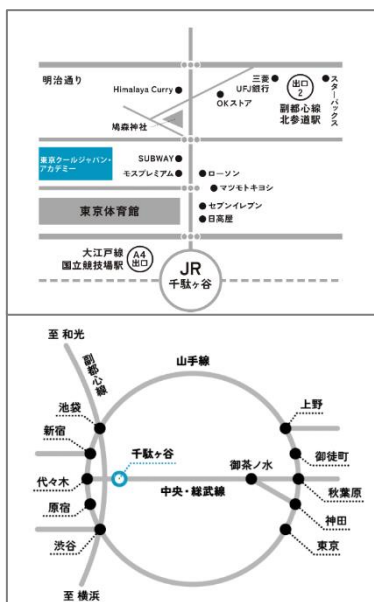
明治通り

Himalaya Curry

三菱
UFJ銀行

OKストア

出口
2

スターバックス

副都心線
北参道駅

鳩森神社

東京クールジャパン・アカデミー

SUBWAY

モスプレミアム

ローソン

マツモトキヨシ

セブンイレブン

日高屋

東京体育館

大江戸線
国立競技場駅

A4
出口

JR
千駄ヶ谷

至 和光

副都心線

山手線

池袋

上野

新宿

千駄ヶ谷

御茶ノ水

御徒町

代々木

中央・総武線

秋葉原

原宿

神田

渋谷

東京

至 横浜